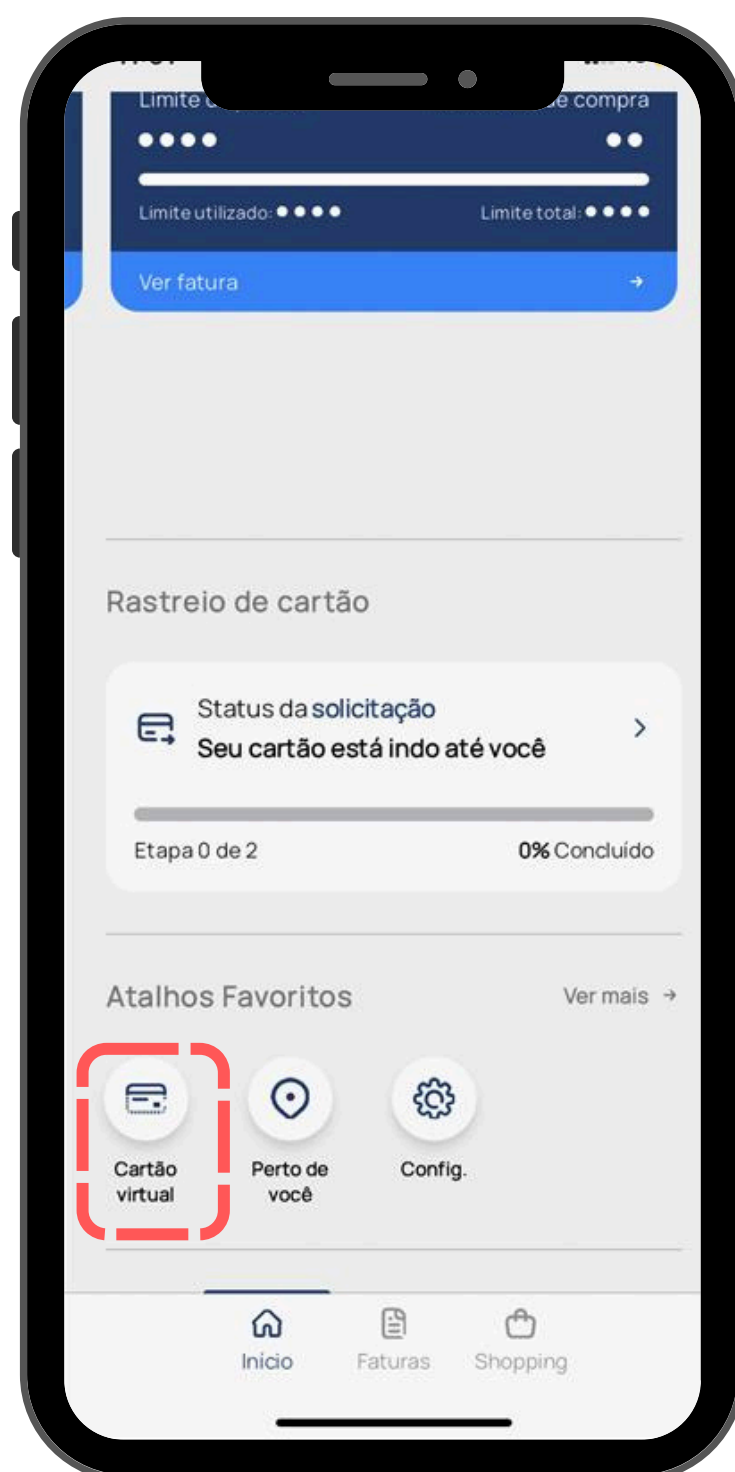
Limite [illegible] de compra
●●●● ●●
Limite utilizado: ●●●● Limite total: ●●●●
Ver fatura →

Rastreio de cartão

Status da solicitação
Seu cartão está indo até você
Etapa 0 de 2 0% Concluído

Atalhos Favoritos Ver mais →

Cartão virtual
Perto de você
Config.

Início Faturas Shopping